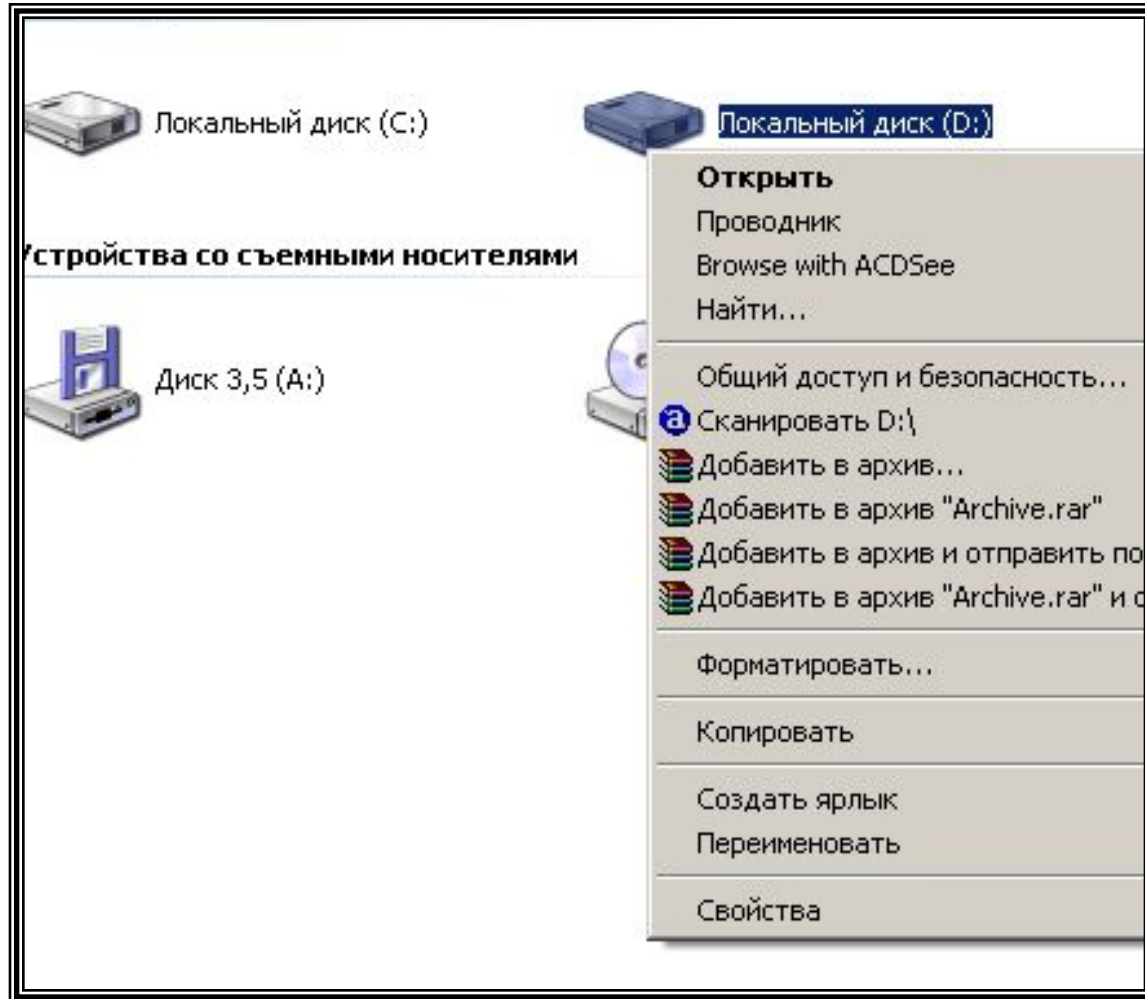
Локальный диск (C:)

Локальный диск (D:)

Открыть
Проводник
Browse with ACDSee
Найти...

Общий доступ и безопасность...
Сканировать D:\
Добавить в архив...
Добавить в архив "Archive.rar"
Добавить в архив и отправить по
Добавить в архив "Archive.rar" и

Форматировать...

Копировать

Создать ярлык
Переименовать

Свойства

Устройства со съемными носителями

Диск 3,5 (A:)